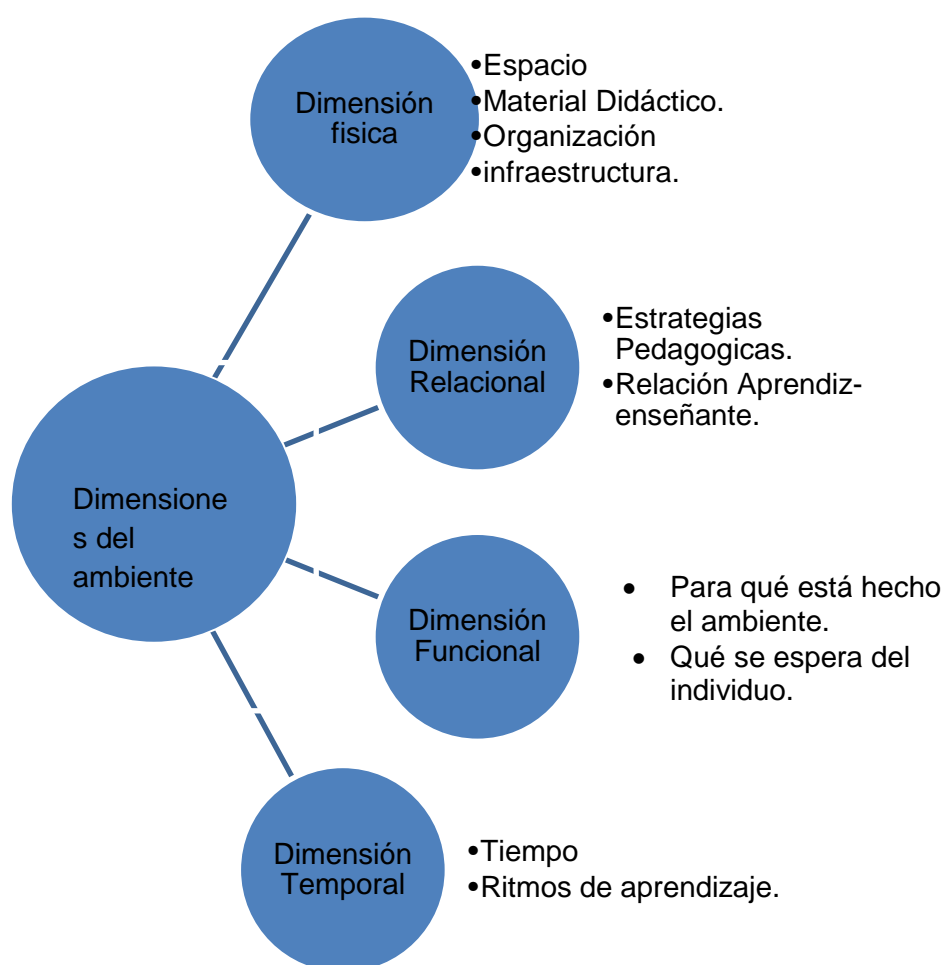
Dimensiones del ambiente

Dimensión fisica
- Espacio
- Material Didáctico.
- Organización
- infraestructura.

Dimensión Relacional
- Estrategias Pedagogicas.
- Relación Aprendiz-enseñante.

Dimensión Funcional
- Para qué está hecho el ambiente.
- Qué se espera del individuo.

Dimensión Temporal
- Tiempo
- Ritmos de aprendizaje.